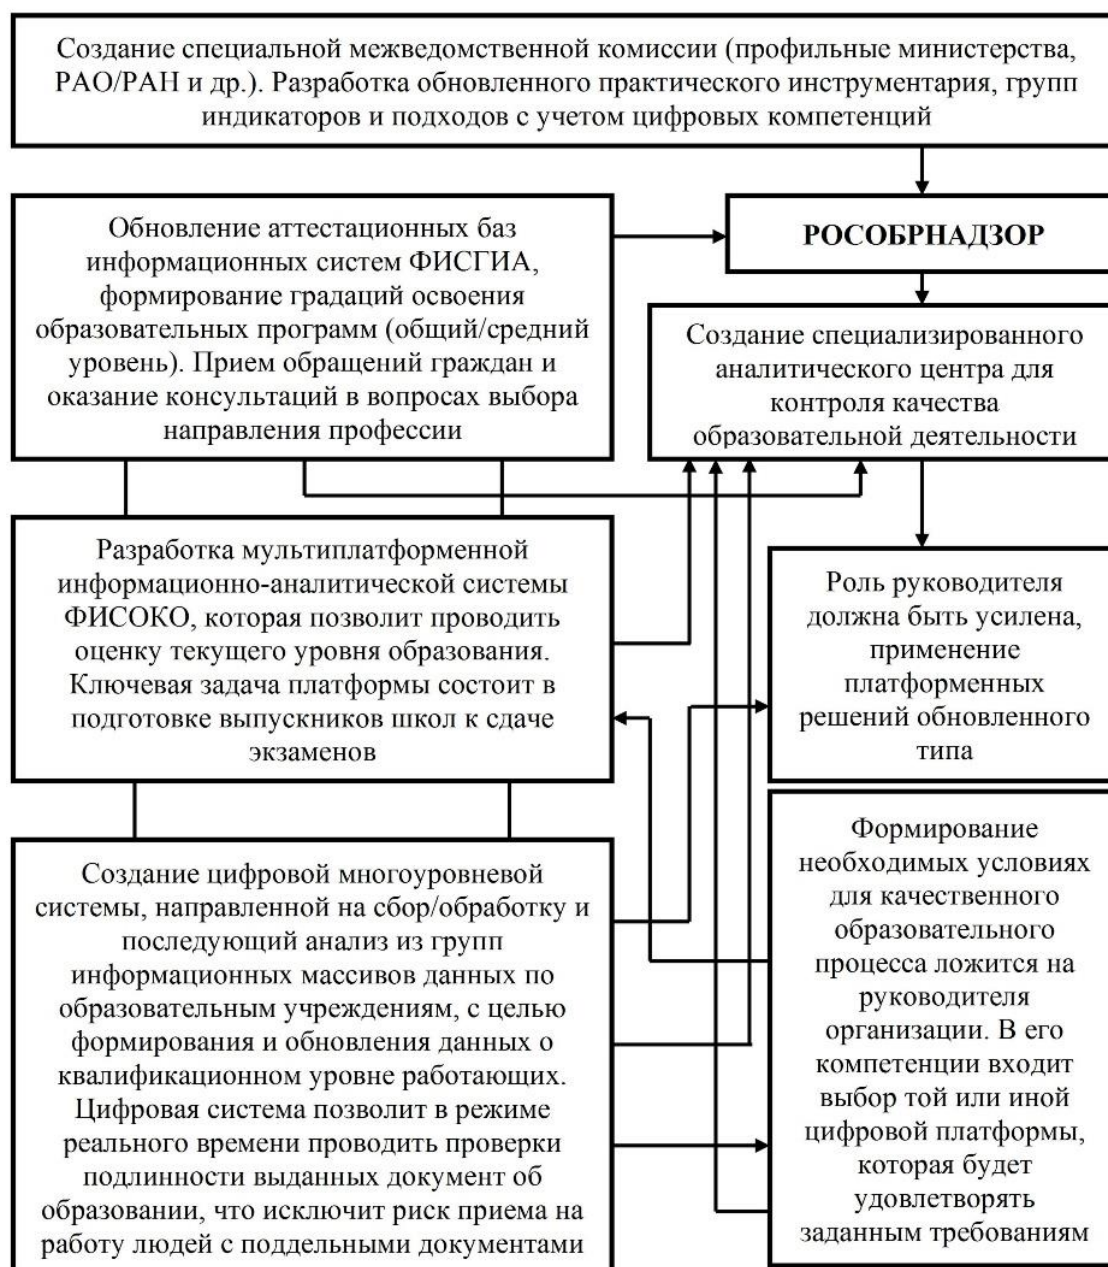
Создание специальной межведомственной комиссии (профильные министерства, РАО/РАН и др.). Разработка обновленного практического инструментария, групп индикаторов и подходов с учетом цифровых компетенций

Обновление аттестационных баз информационных систем ФИСГИА, формирование градаций освоения образовательных программ (общий/средний уровень). Прием обращений граждан и оказание консультаций в вопросах выбора направления профессии

РОСОБРНАДЗОР

Создание специализированного аналитического центра для контроля качества образовательной деятельности

Разработка мультиплатформенной информационно-аналитической системы ФИСОКО, которая позволит проводить оценку текущего уровня образования. Ключевая задача платформы состоит в подготовке выпускников школ к сдаче экзаменов

Роль руководителя должна быть усилена, применение платформенных решений обновленного типа

Создание цифровой многоуровневой системы, направленной на сбор/обработку и последующий анализ из групп информационных массивов данных по образовательным учреждениям, с целью формирования и обновления данных о квалификационном уровне работающих. Цифровая система позволит в режиме реального времени проводить проверки подлинности выданных документ об образовании, что исключит риск приема на работу людей с поддельными документами

Формирование необходимых условиях для качественного образовательного процесса ложится на руководителя организации. В его компетенции входит выбор той или иной цифровой платформы, которая будет удовлетворять заданным требованиям